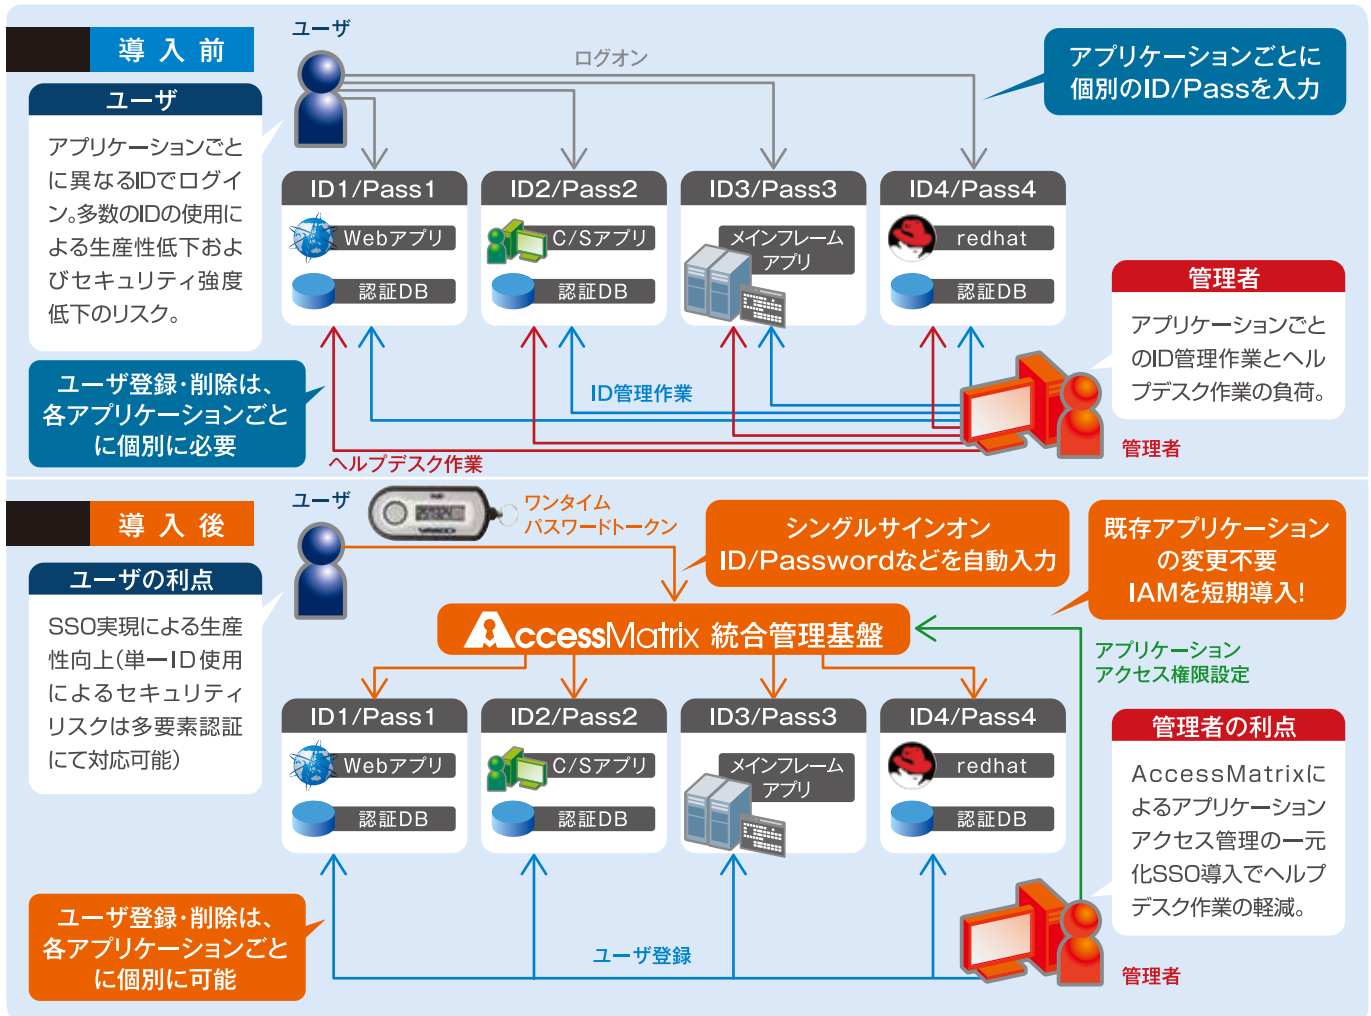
導入前

ユーザ

ログオン

アプリケーションごとに個別のID/Passを入力

ユーザ

アプリケーションごとに異なるIDでログイン。多数のIDの使用による生産性低下およびセキュリティ強度低下のリスク。

ID1/Pass1
Webアプリ
認証DB

ID2/Pass2
C/Sアプリ
認証DB

ID3/Pass3
メインフレームアプリ

ID4/Pass4
redhat
認証DB

管理者

アプリケーションごとのID管理作業とヘルプデスク作業の負荷。

ユーザ登録・削除は、各アプリケーションごとに個別に必要

ID管理作業

ヘルプデスク作業

管理者

導入後

ユーザ

ワンタイムパスワードトークン

シングルサインオン ID/Passwordなどを自動入力

既存アプリケーションの変更不要 IAMを短期導入!

ユーザの利点

SSO実現による生産性向上(単一ID使用によるセキュリティリスクは多要素認証にて対応可能)

AccessMatrix 統合管理基盤

アプリケーションアクセス権限設定

ID1/Pass1
Webアプリ
認証DB

ID2/Pass2
C/Sアプリ
認証DB

ID3/Pass3
メインフレームアプリ

ID4/Pass4
redhat
認証DB

管理者の利点

AccessMatrixによるアプリケーションアクセス管理の一元化SSO導入でヘルプデスク作業の軽減。

ユーザ登録・削除は、各アプリケーションごとに個別に可能

ユーザ登録

管理者